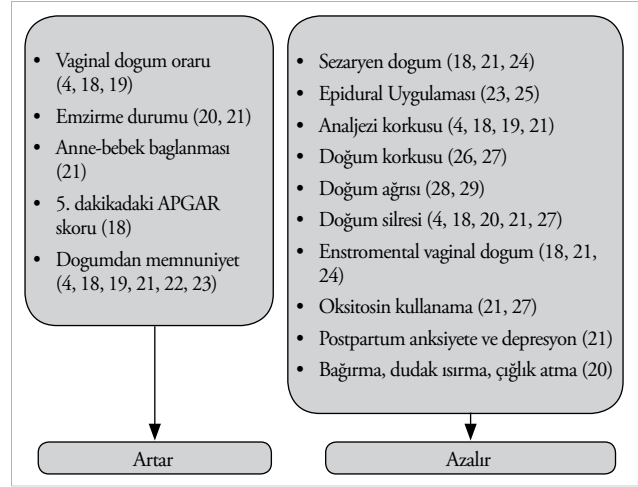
- Vaginal dogum oraru (4, 18, 19)
- Emzirme durumu (20, 21)
- Anne-bebek baglanması (21)
- 5. dakikadaki APGAR skoru (18)
- Dogumdan memnuniyet (4, 18, 19, 21, 22, 23)

Artar

- Sezaryen dogum (18, 21, 24)
- Epidural Uygulaması (23, 25)
- Analjezi korkusu (4, 18, 19, 21)
- Doğum korkusu (26, 27)
- Doğum ağrısı (28, 29)
- Doğum silresi (4, 18, 20, 21, 27)
- Enstromental vaginal dogum (18, 21, 24)
- Oksitosin kullanama (21, 27)
- Postpartum anksiyete ve depresyon (21)
- Bağırma, dudak ısırma, çığlık atma (20)

Azalır